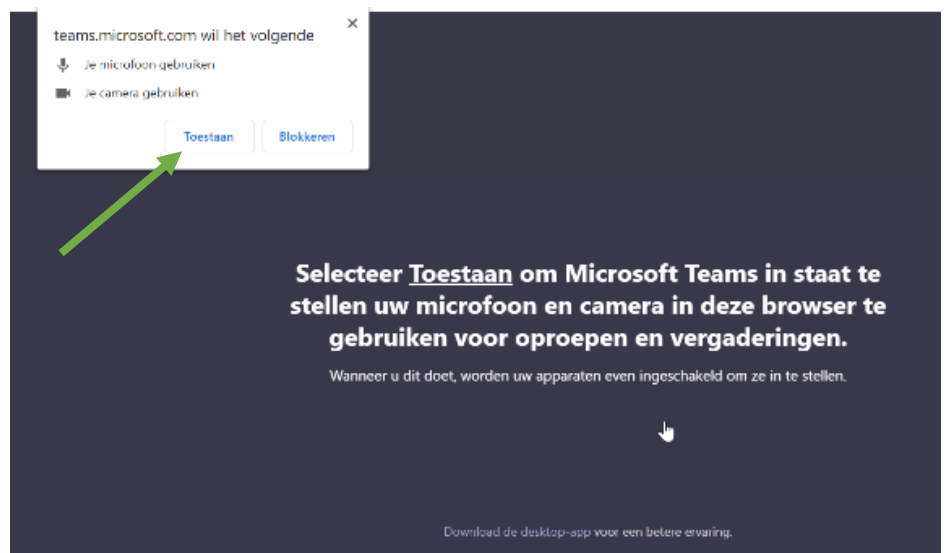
teams.microsoft.com wil het volgende
×
Je microfoon gebruiken
Je camera gebruiken
Toestaan
Blokkeren

Selecteer Toestaan om Microsoft Teams in staat te stellen uw microfoon en camera in deze browser te gebruiken voor oproepen en vergaderingen.

Wanneer u dit doet, worden uw apparaten even ingeschakeld om ze in te stellen.

Download de desktop-app voor een betere ervaring.